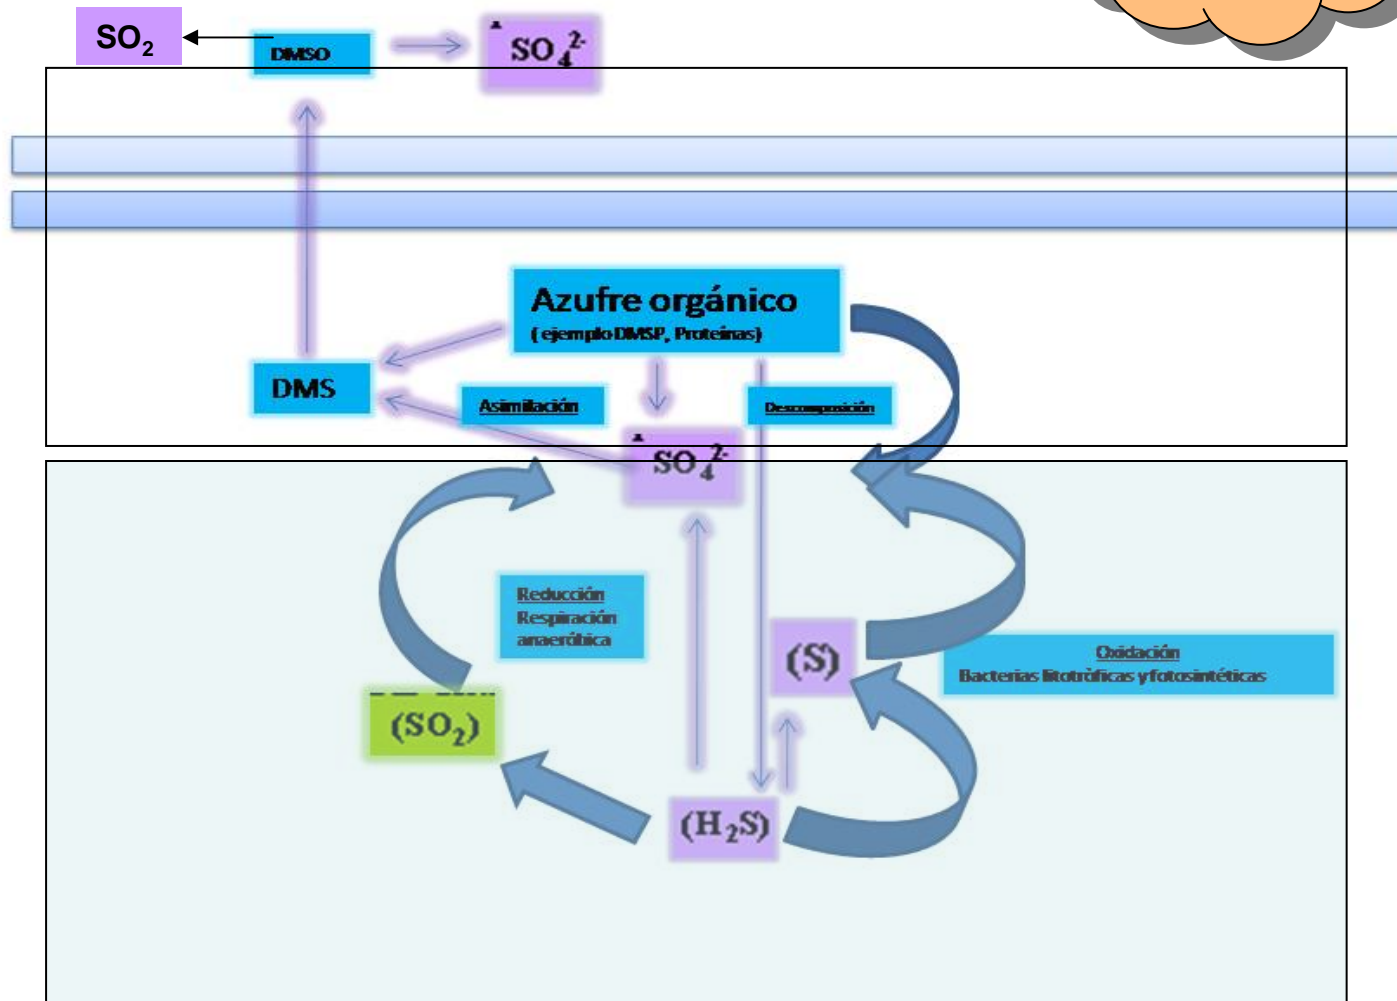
$SO_2$

DMSO

$SO_4^{2-}$

Azufre orgánico
(ejemplo DMSP, Proteinas)

DMS

Asimilación

Descomposición

$SO_4^{2-}$

Reducción
Respiración
anaeróbica

(S)

Oxidación
Bacterias litotróficas y fotosintéticas

$(SO_2)$

$(H_2S)$